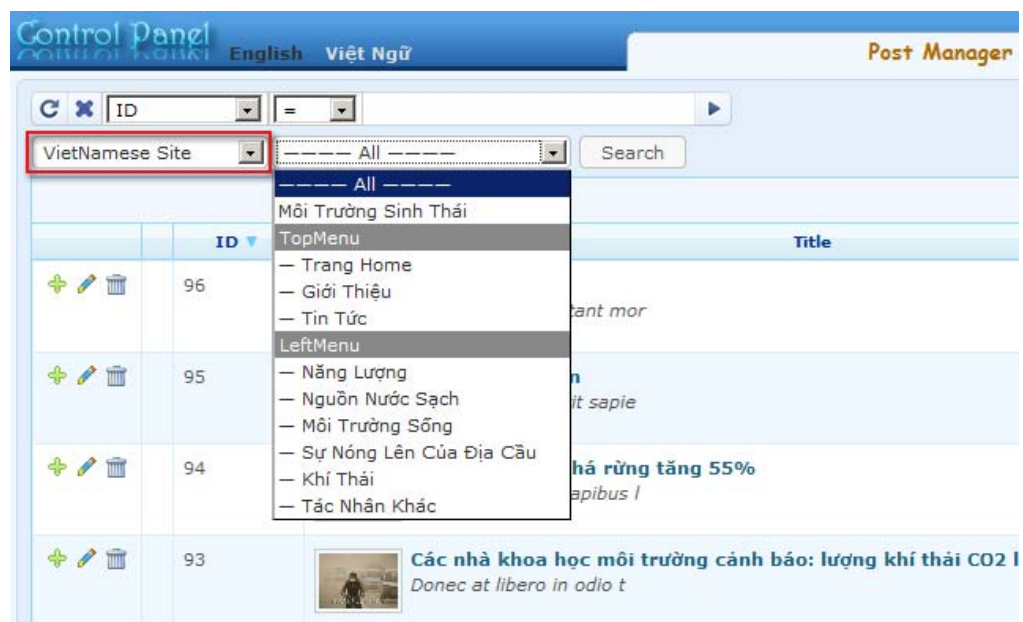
Control Panel English Việt Ngữ

Post Manager

ID =

VietNamese Site

———— All ————

Search

———— All ————
Môi Trường Sinh Thái
TopMenu
— Trang Home
— Giới Thiệu
— Tin Tức
LeftMenu
— Năng Lượng
— Nguồn Nước Sạch
— Môi Trường Sống
— Sự Nóng Lên Của Địa Cầu
— Khí Thải
— Tác Nhân Khác

ID

Title

96

tant mor

95

n

it sapie

94

há rừng tăng 55%

apibus l

93

Các nhà khoa học môi trường cảnh báo: lượng khí thải CO2 l

Donec at libero in odio t